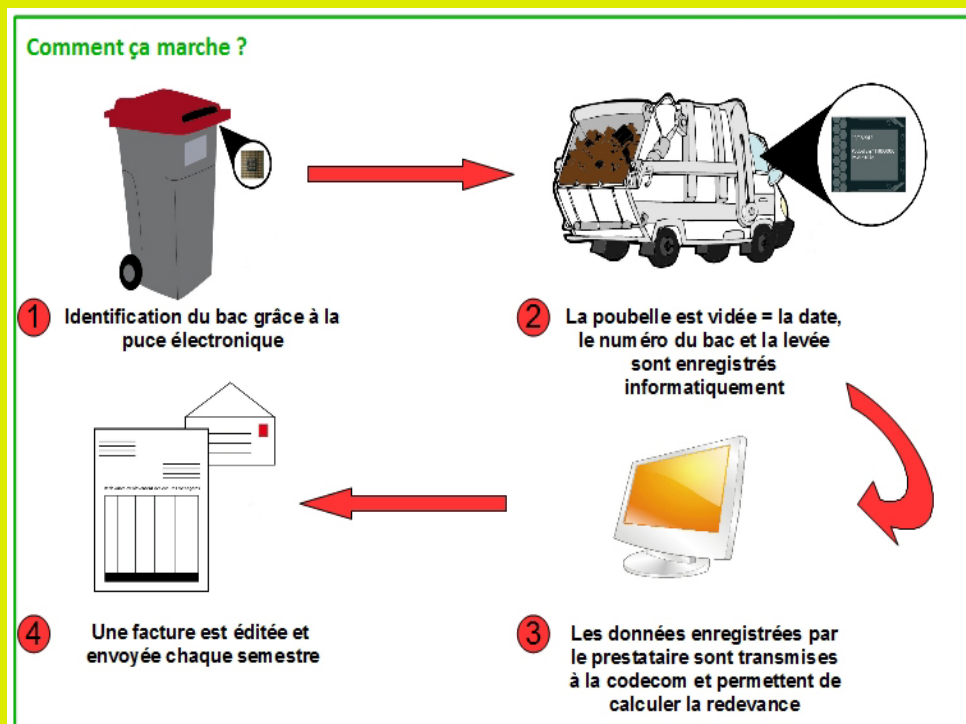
Comment ça marche ?

1 Identification du bac grâce à la puce électronique

2 La poubelle est vidée = la date, le numéro du bac et la levée sont enregistrés informatiquement

3 Les données enregistrées par le prestataire sont transmises à la codecom et permettent de calculer la redevance

4 Une facture est éditée et envoyée chaque semestre